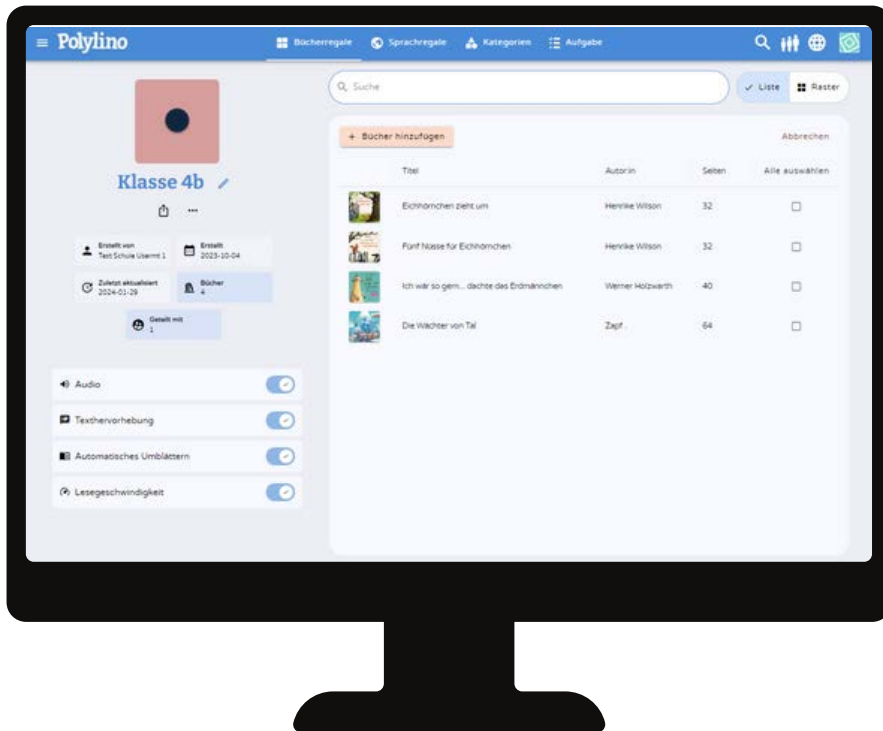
Polylino

Bücherregale Sprachregale Kategorien Aufgabe

Suche

Liste Raster

Klasse 4b

Erstellt von
Test Schule Userml 1

Erstellt
2023-10-04

Zuletzt aktualisiert
2024-01-29

Bücher
4

Geteilt mit
1

Audio

Texthervorhebung

Automatisches Umblättern

Lesegeschwindigkeit

+ Bücher hinzufügen

Abbrechen

| Titel | Autor:in | Seiten | Alle auswählen |
|---|---|---|---|
| Eichhörnchen zieht um | Henrike Wilson | 32 | |
| Fünf Nüsse für Eichhörnchen | Henrike Wilson | 32 | |
| Ich wär so gern... dachte das Erdmännchen | Werner Holzwarth | 40 | |
| Die Wächter von Tal | Zapf | 64 | |